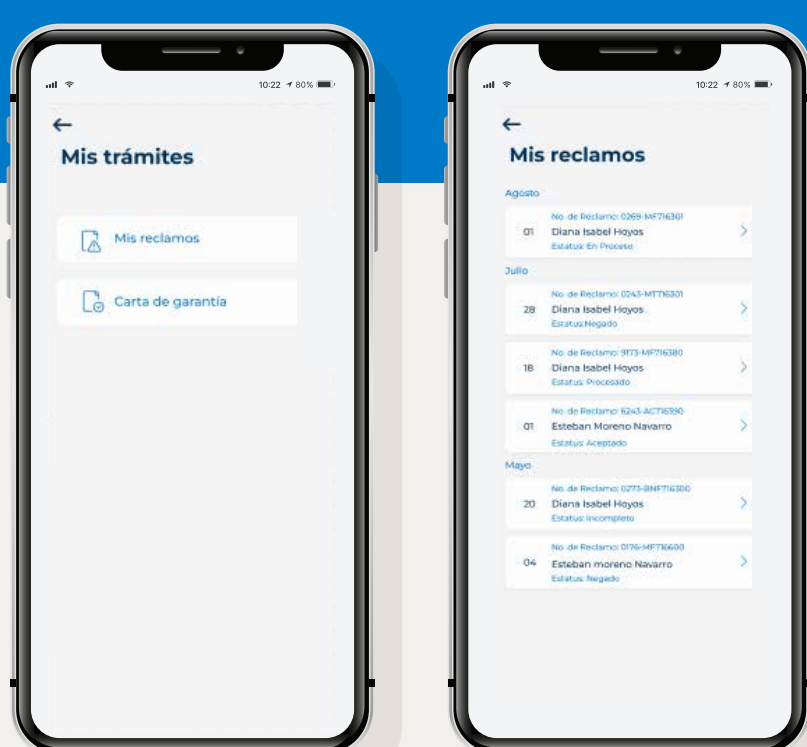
10:22 80%

←

Mis trámites

Mis reclamos

Carta de garantía

10:22 80%

←

Mis reclamos

Agosto

No. de Reclamo: 0269-MF716301
01 Diana Isabel Hoyos
Estatus: En Proceso

Julio

No. de Reclamo: 0243-MT716301
28 Diana Isabel Hoyos
Estatus: Negado

No. de Reclamo: 9173-MF716380
18 Diana Isabel Hoyos
Estatus: Procesado

No. de Reclamo: 6243-ACT16390
01 Esteban Moreno Navarro
Estatus: Aceptado

Mayo

No. de Reclamo: 0273-BNF716300
20 Diana Isabel Hoyos
Estatus: Incompleto

No. de Reclamo: 0176-MF716600
04 Esteban moreno Navarro
Estatus: Negado